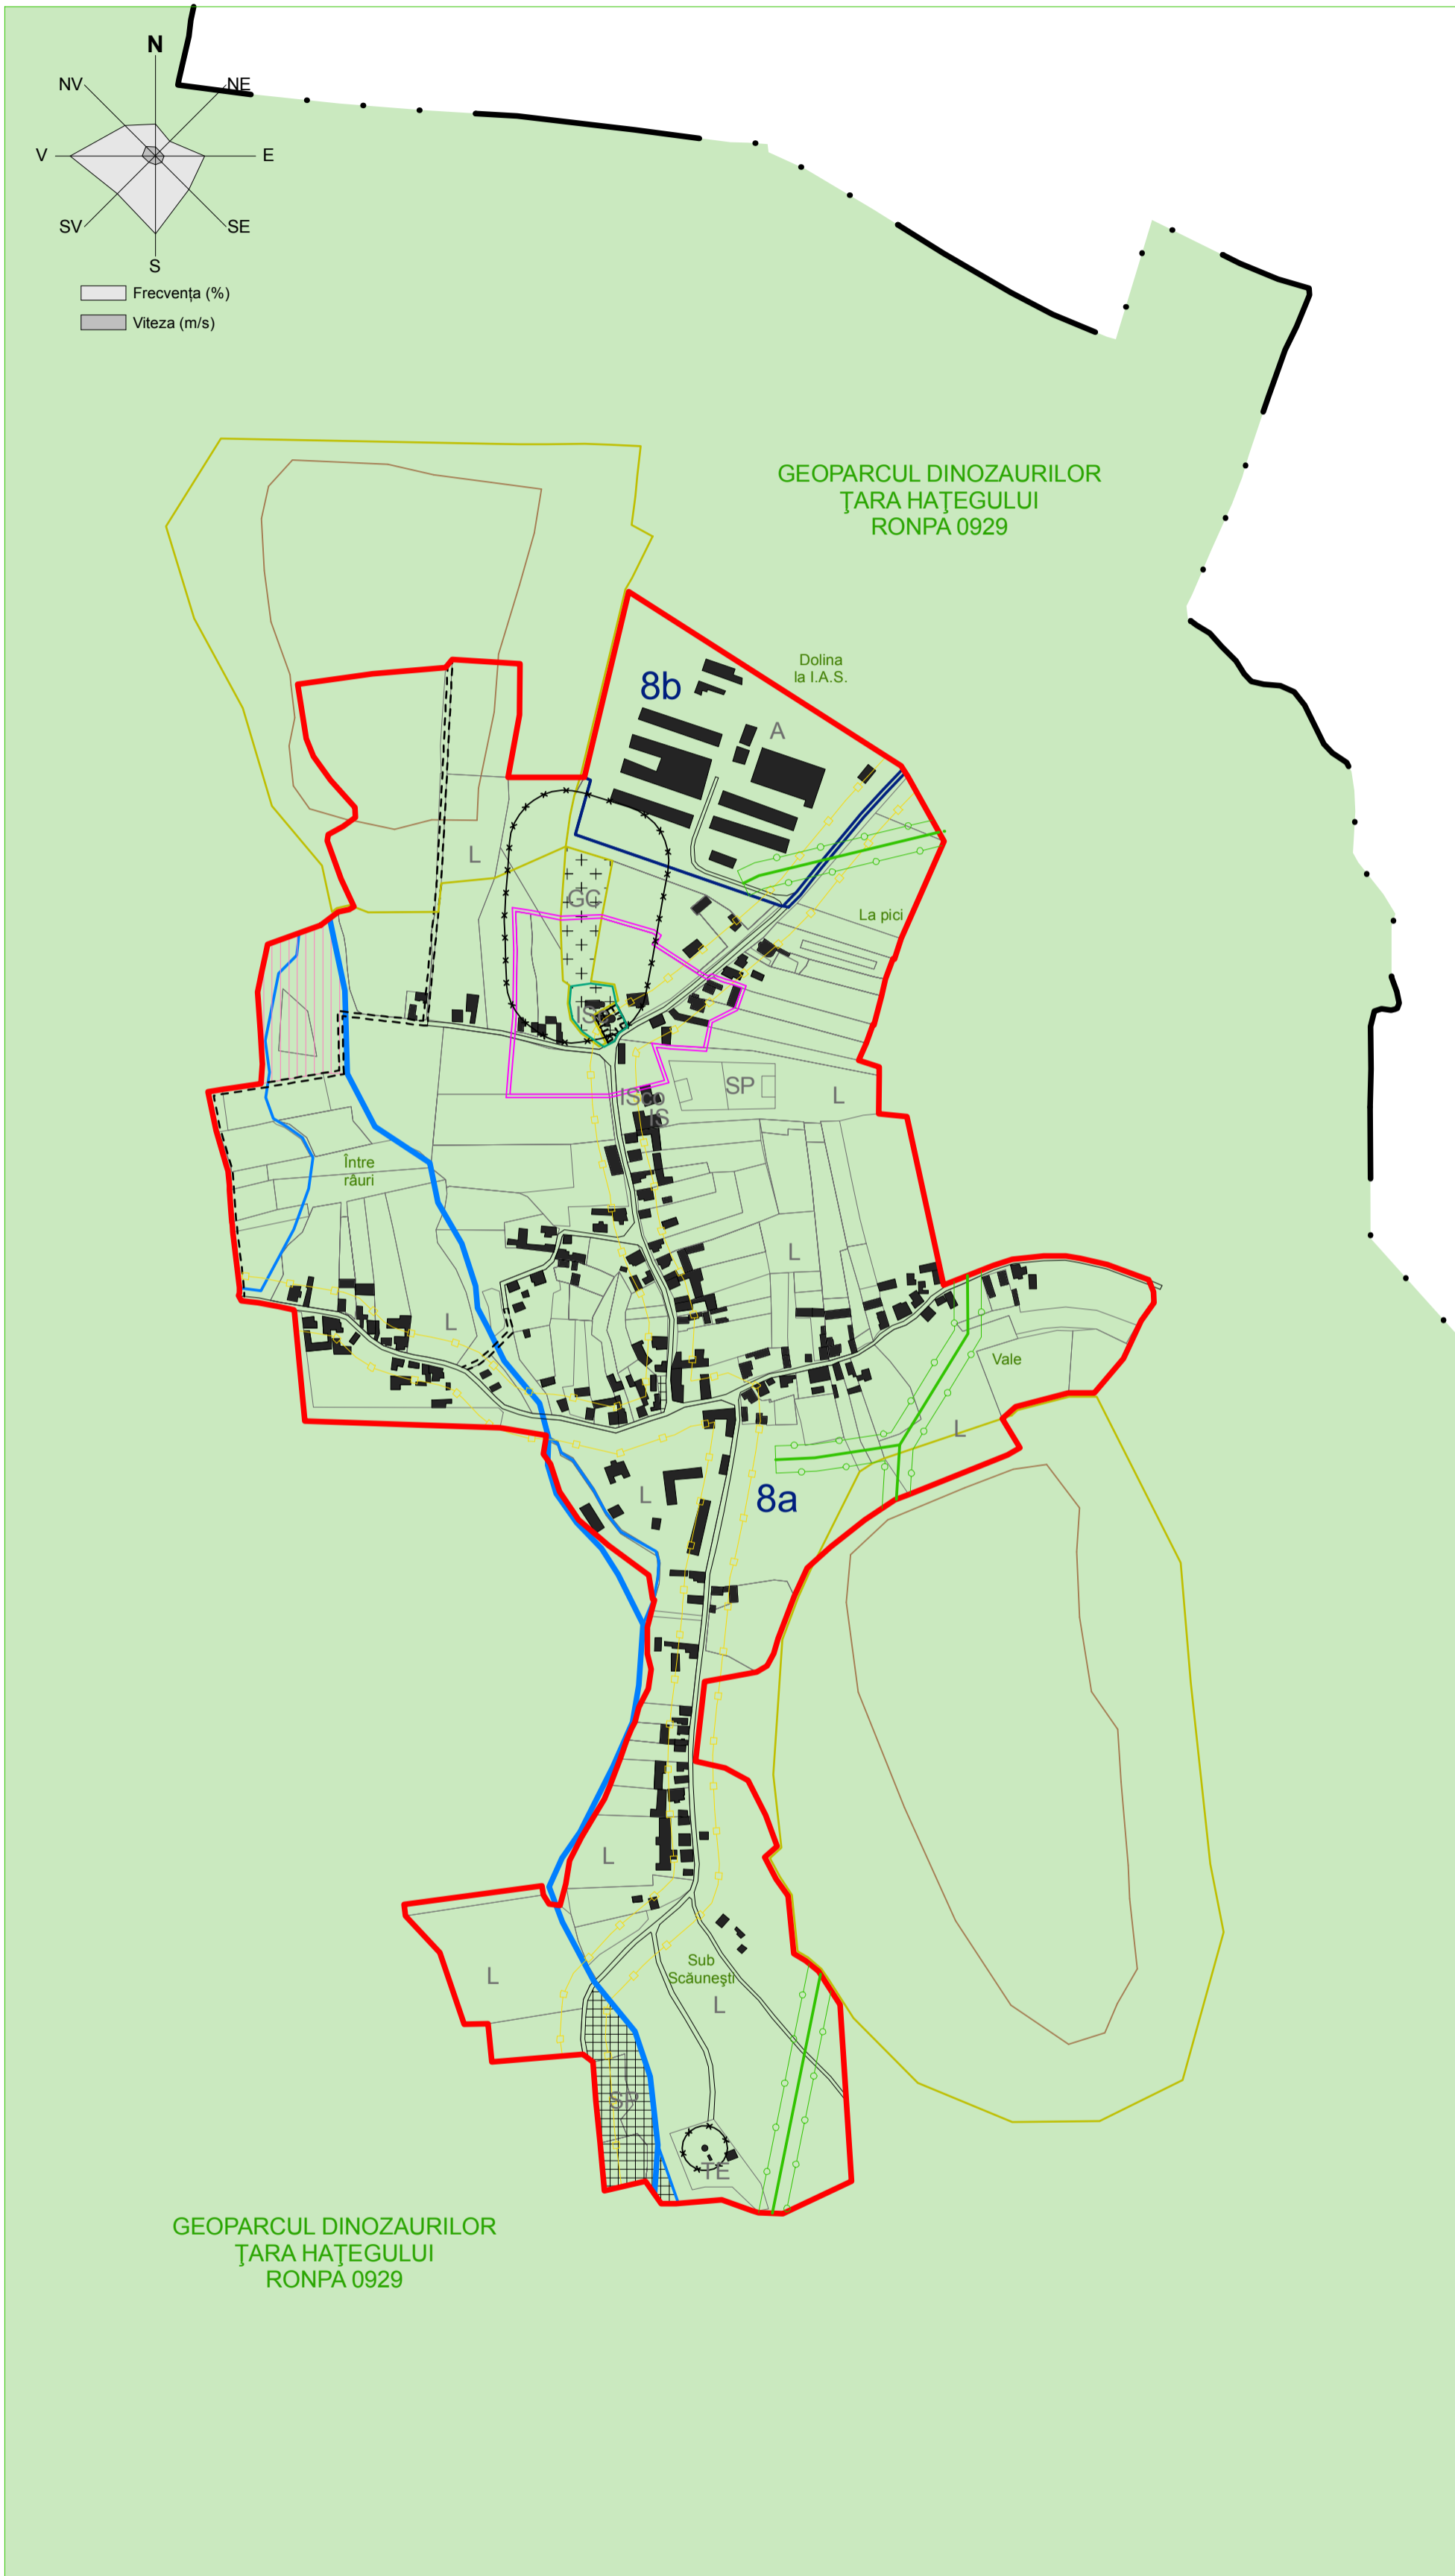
N
NV
NE
V
E
SV
SE
S
Frecvența (%)
Viteza (m/s)

GEOPARCUL DINOZAURILOR
ŢARA HAŢEGULUI
RONPA 0929

8b
Dolina
la I.A.S.
A
L
GC
La pici
IS
SP
L
ISco
IS
Între
râuri
L
L
L
Vale
L
8a
L
L
L
Sub
Scăunești
L
SP
TE

GEOPARCUL DINOZAURILOR
ŢARA HAŢEGULUI
RONPA 0929